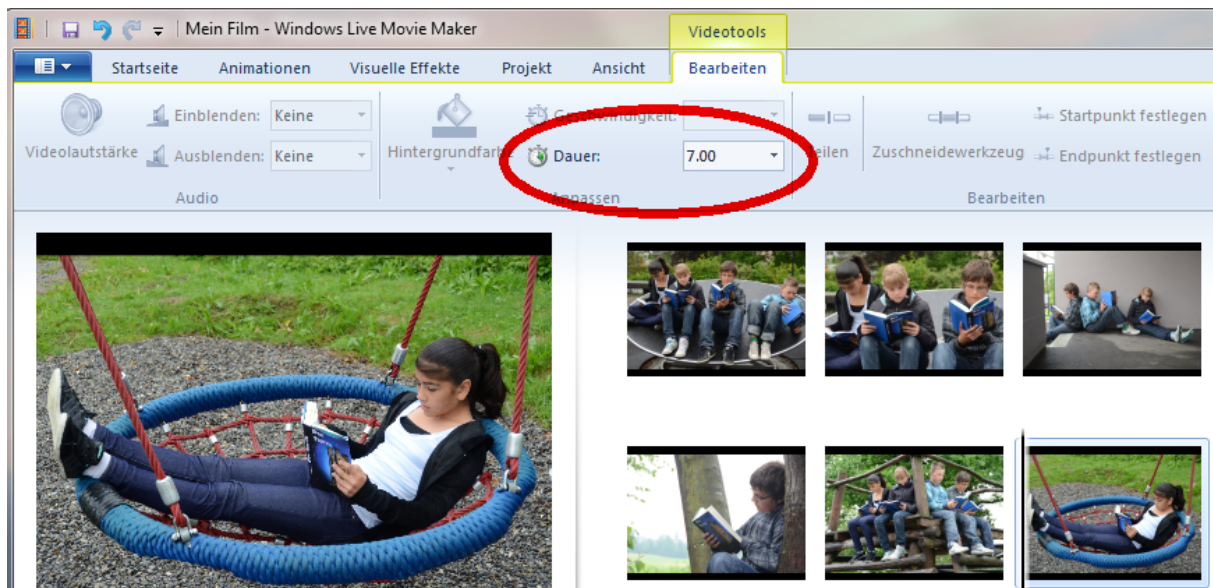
Mein Film - Windows Live Movie Maker

Videotools

Startseite Animationen Visuelle Effekte Projekt Ansicht Bearbeiten

Videolautstärke

Einblenden: Keine

Ausblenden: Keine

Audio

Hintergrundfarb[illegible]

G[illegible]windigkeit:

Dauer: 7.00

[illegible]passen

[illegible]eilen

Zuschneidewerkzeug

Startpunkt festlegen

Endpunkt festlegen

Bearbeiten